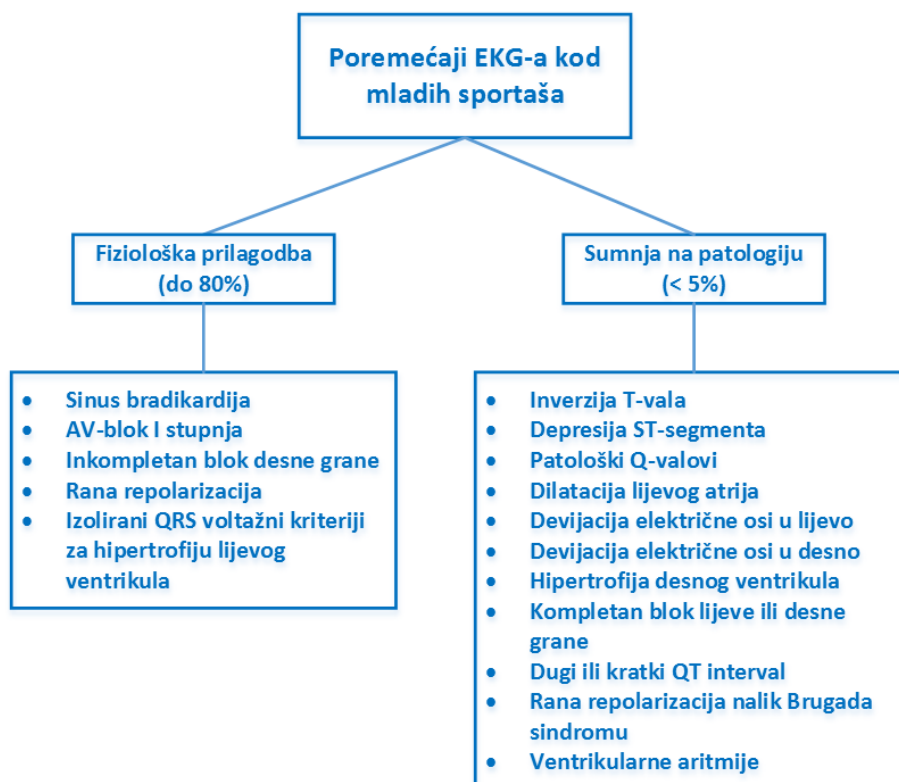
Poremećaji EKG-a kod mladih sportaša

Fiziološka prilagodba (do 80%)

Sumnja na patologiju (< 5%)

- Sinus bradikardija
- AV-blok I stupnja
- Inkompletan blok desne grane
- Rana repolarizacija
- Izolirani QRS voltažni kriteriji za hipertrofiju lijevog ventrikula

- Inverzija T-vala
- Depresija ST-segmenta
- Patološki Q-valovi
- Dilatacija lijevog atrija
- Devijacija električne osi u lijevo
- Devijacija električne osi u desno
- Hipertrofija desnog ventrikula
- Kompletan blok lijeve ili desne grane
- Dugi ili kratki QT interval
- Rana repolarizacija nalik Brugada sindromu
- Ventrikularne aritmije